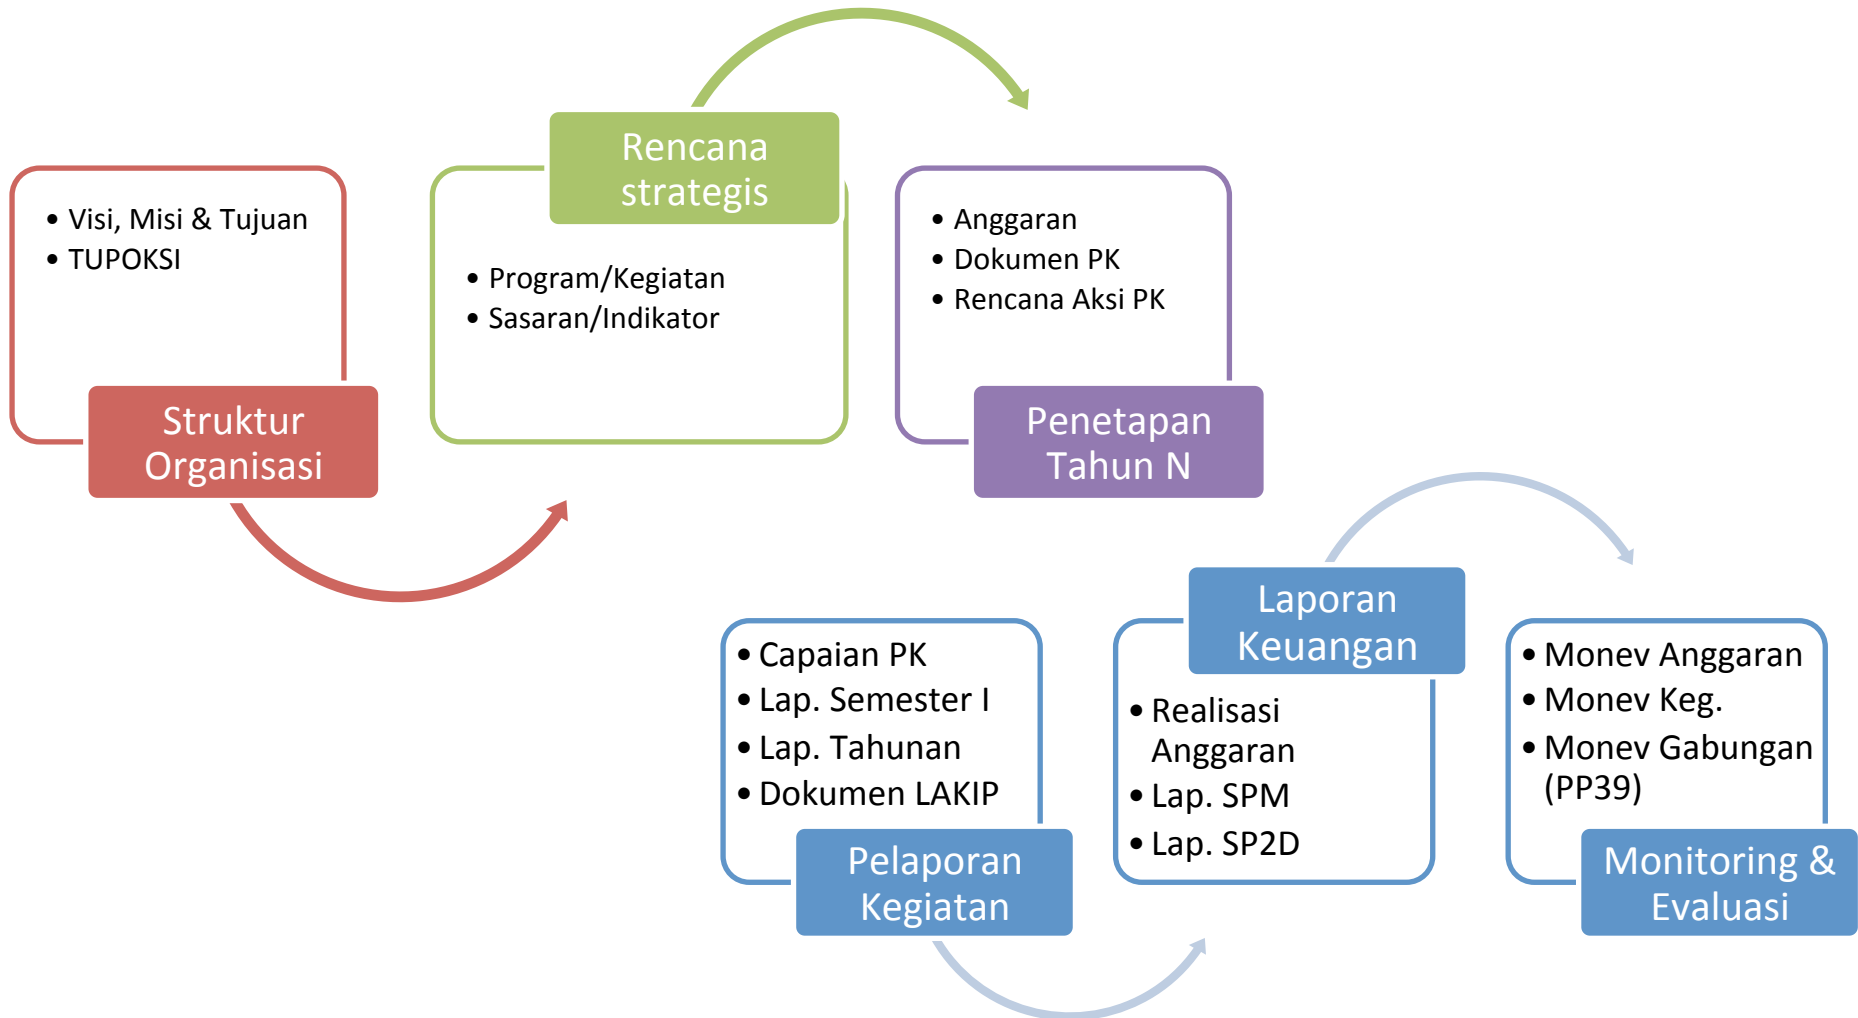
Rencana strategis

- Visi, Misi & Tujuan
- TUPOKSI

Struktur Organisasi

- Program/Kegiatan
- Sasaran/Indikator

- Anggaran
- Dokumen PK
- Rencana Aksi PK

Penetapan Tahun N

Laporan Keuangan

- Capaian PK
- Lap. Semester I
- Lap. Tahunan
- Dokumen LAKIP

Pelaporan Kegiatan

- Realisasi Anggaran
- Lap. SPM
- Lap. SP2D

- Monev Anggaran
- Monev Keg.
- Monev Gabungan (PP39)

Monitoring & Evaluasi